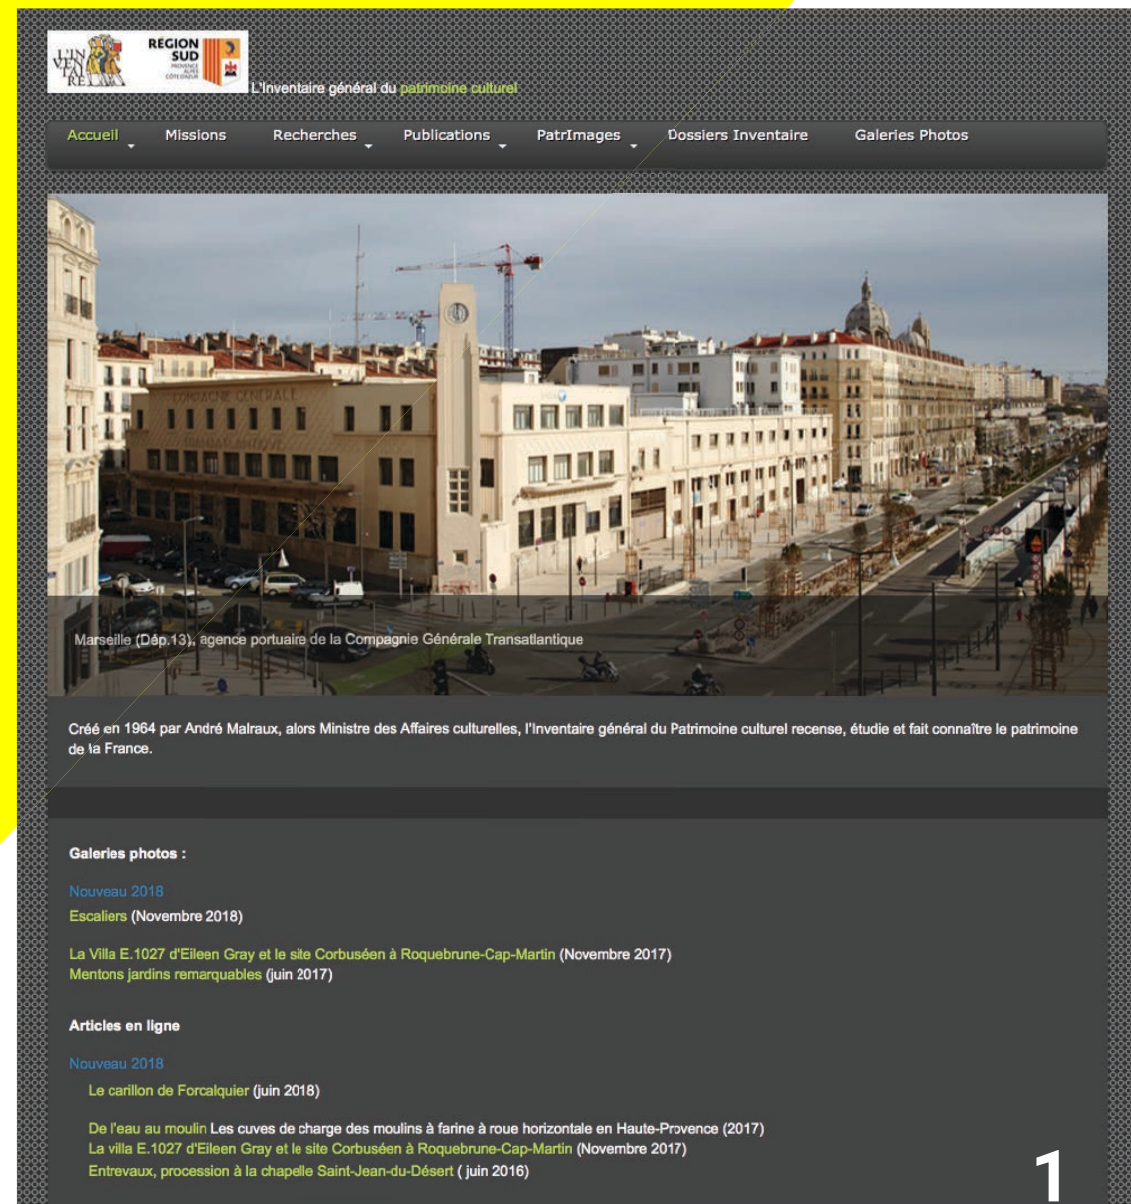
L'IN VEN TA IRE RÉGION SUD PROVENCE ALPES CÔTE D'AZUR L'Inventaire général du patrimoine culturel

Accueil Missions Recherches Publications PatrImages Dossiers Inventaire Galeries Photos

COMPAGNIE GENERALE TRANSATLANTIQUE

Marseille (Dép.13), agence portuaire de la Compagnie Générale Transatlantique

Créé en 1964 par André Malraux, alors Ministre des Affaires culturelles, l'Inventaire général du Patrimoine culturel recense, étudie et fait connaître le patrimoine de la France.

Galeries photos :

Nouveau 2018
Escaliers (Novembre 2018)

La Villa E.1027 d'Eileen Gray et le site Corbuséen à Roquebrune-Cap-Martin (Novembre 2017)
Mentons jardins remarquables (juin 2017)

Articles en ligne

Nouveau 2018
Le carillon de Forcalquier (juin 2018)

De l'eau au moulin Les cuves de charge des moulins à farine à roue horizontale en Haute-Provence (2017)
La villa E.1027 d'Eileen Gray et le site Corbuséen à Roquebrune-Cap-Martin (Novembre 2017)
Entrevaux, procession à la chapelle Saint-Jean-du-Désert ( juin 2016)

1